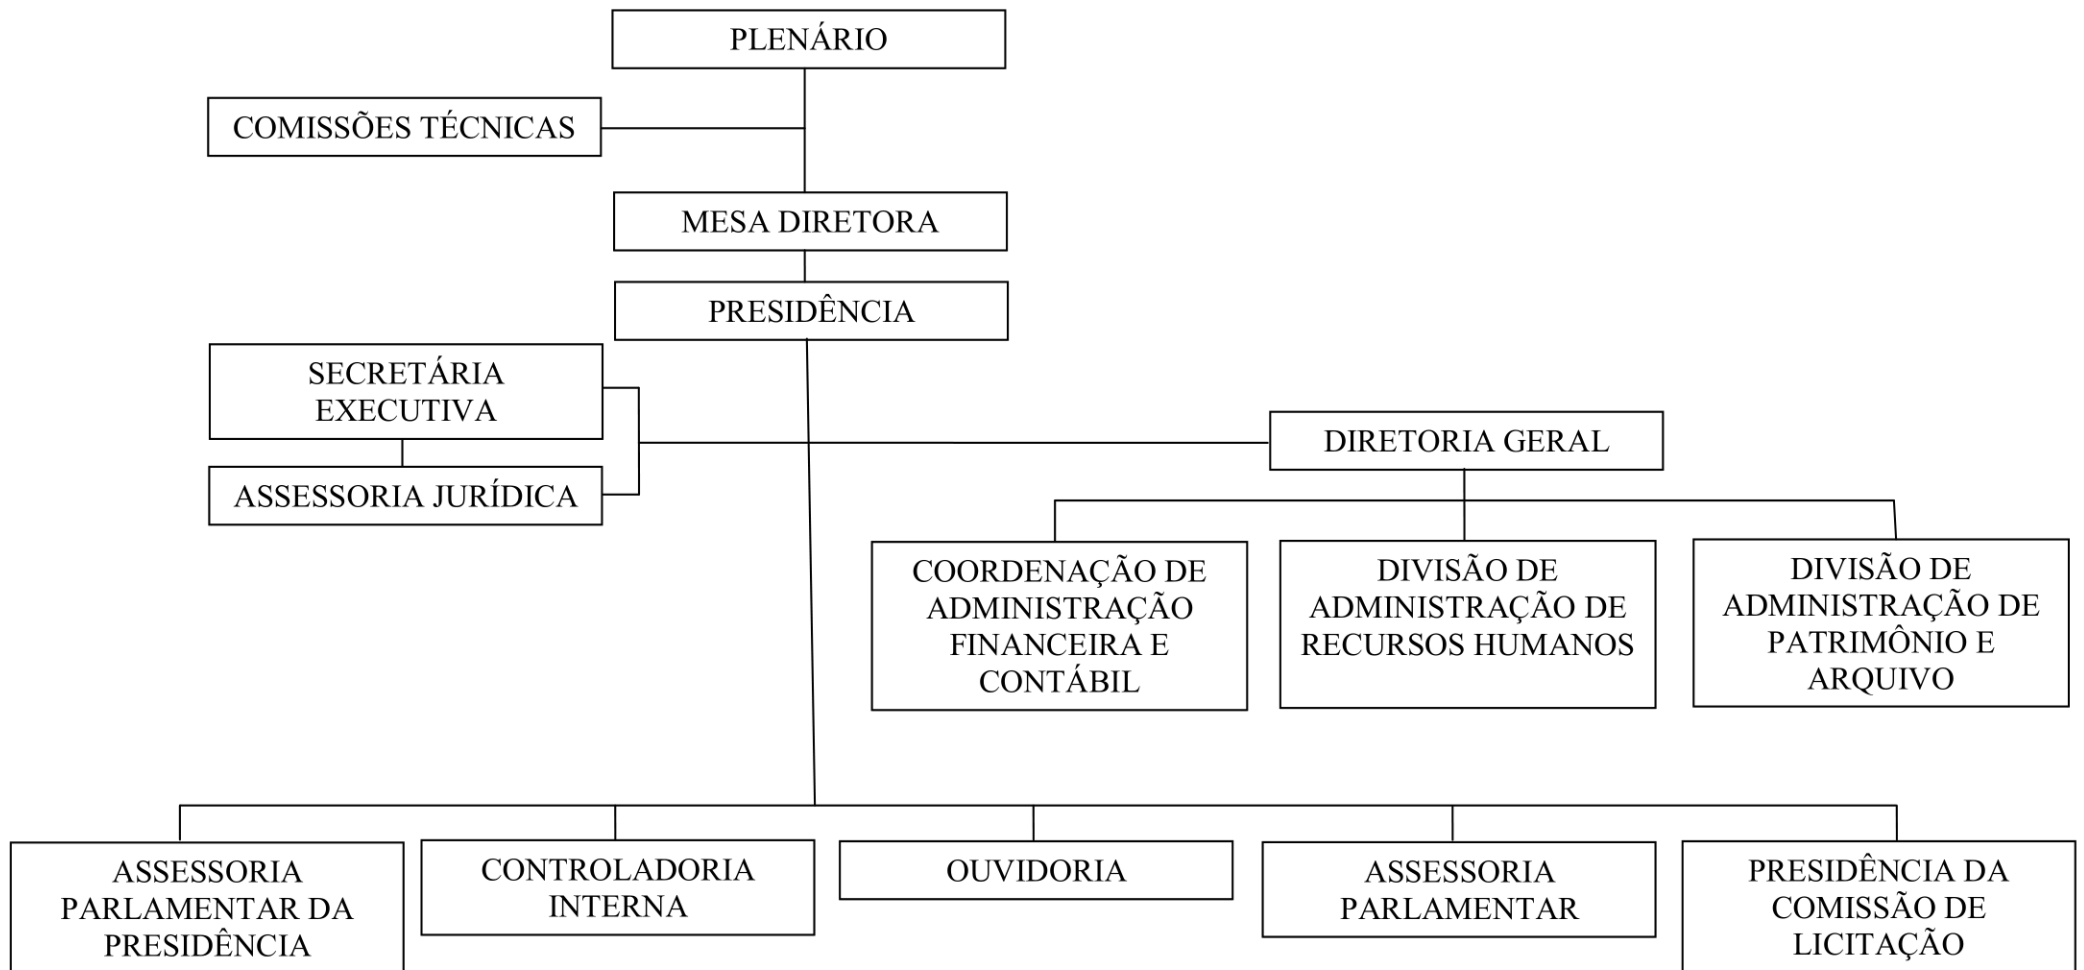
PLENÁRIO

COMISSÕES TÉCNICAS

MESA DIRETORA

PRESIDÊNCIA

SECRETÁRIA EXECUTIVA

ASSESSORIA JURÍDICA

DIRETORIA GERAL

COORDENAÇÃO DE ADMINISTRAÇÃO FINANCEIRA E CONTÁBIL

DIVISÃO DE ADMINISTRAÇÃO DE RECURSOS HUMANOS

DIVISÃO DE ADMINISTRAÇÃO DE PATRIMÔNIO E ARQUIVO

ASSESSORIA PARLAMENTAR DA PRESIDÊNCIA

CONTROLADORIA INTERNA

OUVIDORIA

ASSESSORIA PARLAMENTAR

PRESIDÊNCIA DA COMISSÃO DE LICITAÇÃO